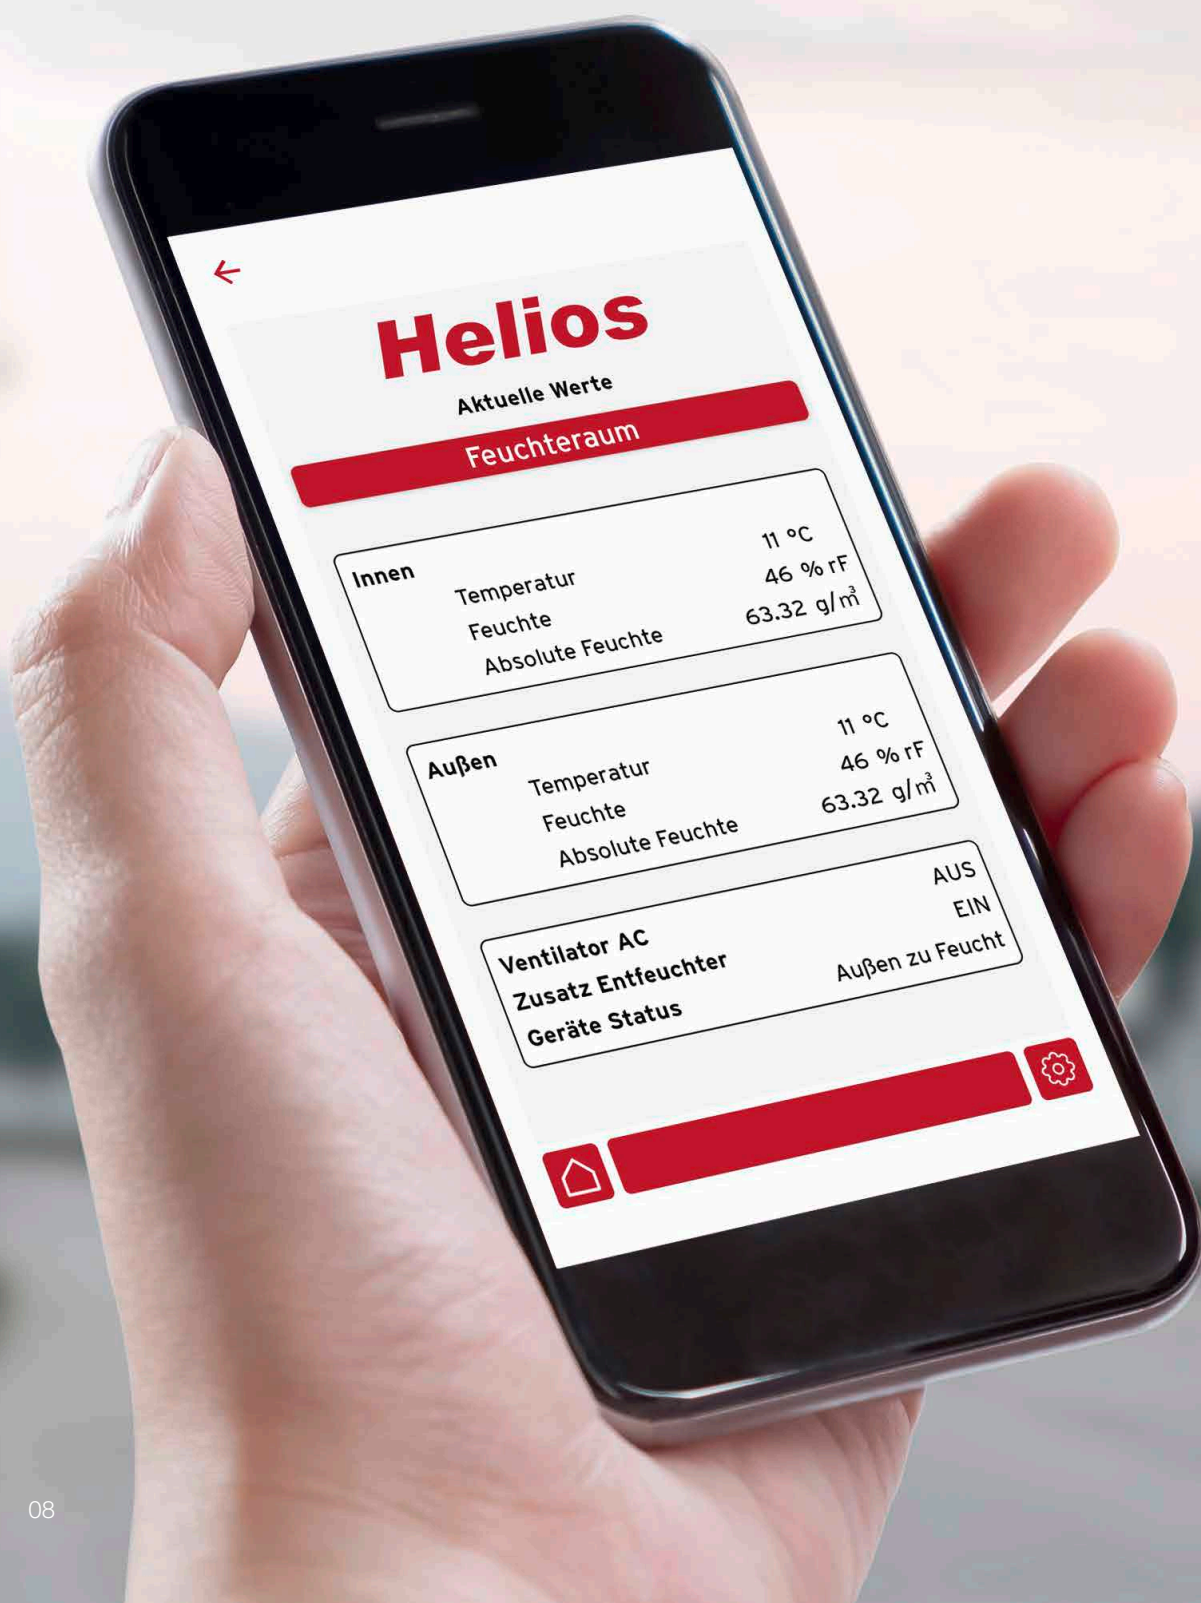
Helios

Aktuelle Werte

Feuchteraum

Innen
Temperatur 11 °C
Feuchte 46 % rF
Absolute Feuchte 63.32 g/m$^3$

Außen
Temperatur 11 °C
Feuchte 46 % rF
Absolute Feuchte 63.32 g/m$^3$

Ventilator AC AUS
Zusatz Entfeuchter EIN
Geräte Status Außen zu Feucht

08